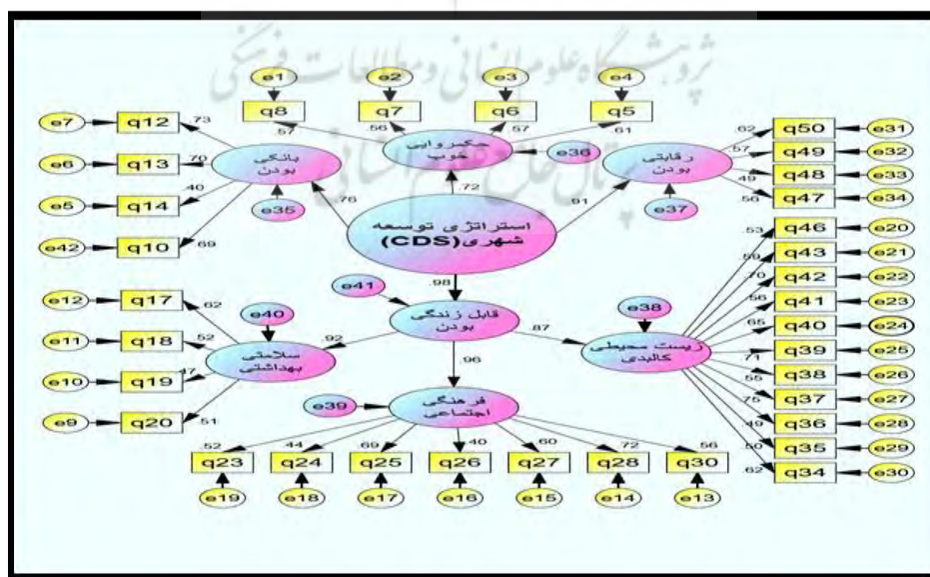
پژوهشگاه علوم انسانی و مطالعات فرهنگی

e1 e2 e3 e4

q8 q7 q6 q5

e7 q12 .73
e6 q13 .70
e5 q14 .40
e42 q10 .69

بانکی بودن

.57 .56 .57 .61

حکمروایی خوب

e36

رقابتی بودن

.62 q50 e31
.57 q49 e32
.49 q48 e33
.56 q47 e34

e35 .76 .72 .91 e37

استراتژی توسعه شهری (CDS)

.98

e41

قابل زندگی بودن

.53 q46 e20
.58 q43 e21
.70 q42 e22
.56 q41 e23
.65 q40 e24
.71 q39 e25
.55 q38 e26
.75 q37 e27
.49 q36 e28
.50 q35 e29
.62 q34 e30

e38

زیست محیطی کالبدی

.87

e12 q17 .62
e11 q18 .52
e10 q19 .47
e9 q20 .51

e40

.92

سلامتی بهداشتی

.96

e39

فرهنگی اجتماعی

.52 .44 .69 .40 .60 .72 .56

q23 q24 q25 q26 q27 q28 q30

e19 e18 e17 e16 e15 e14 e13